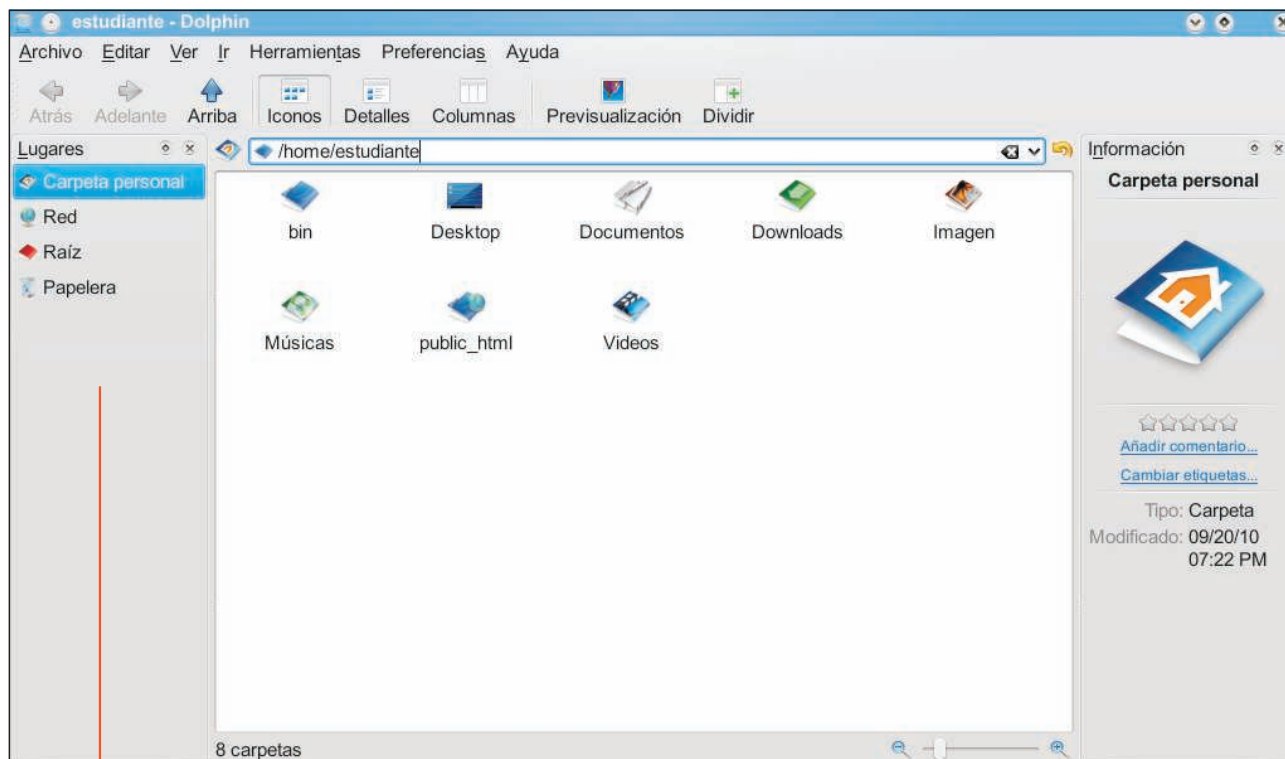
estudiante - Dolphin

Archivo Editar Ver Ir Herramientas Preferencias Ayuda

Atrás Adelante Arriba Iconos Detalles Columnas Previsualización Dividir

Lugares

Carpeta personal
Red
Raíz
Papelera

/home/estudiante

bin
Desktop
Documentos
Downloads
Imagen
Músicas
public_html
Videos

8 carpetas

Información

Carpeta personal

Añadir comentario...
Cambiar etiquetas...

Tipo: Carpeta
Modificado: 09/20/10 07:22 PM